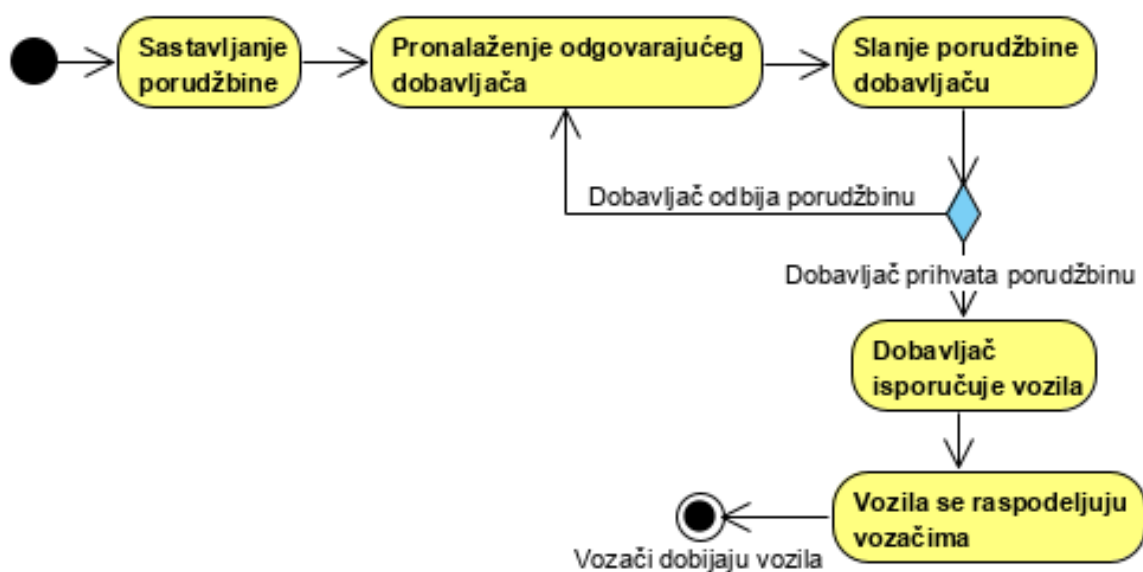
Sastavljanje porudžbine

Pronalaženje odgovarajućeg dobavljača

Slanje porudžbine dobavljaču

Dobavljač odbija porudžbinu

Dobavljač prihvata porudžbinu

Dobavljač isporučuje vozila

Vozila se raspodeljuju vozačima

Vozači dobijaju vozila